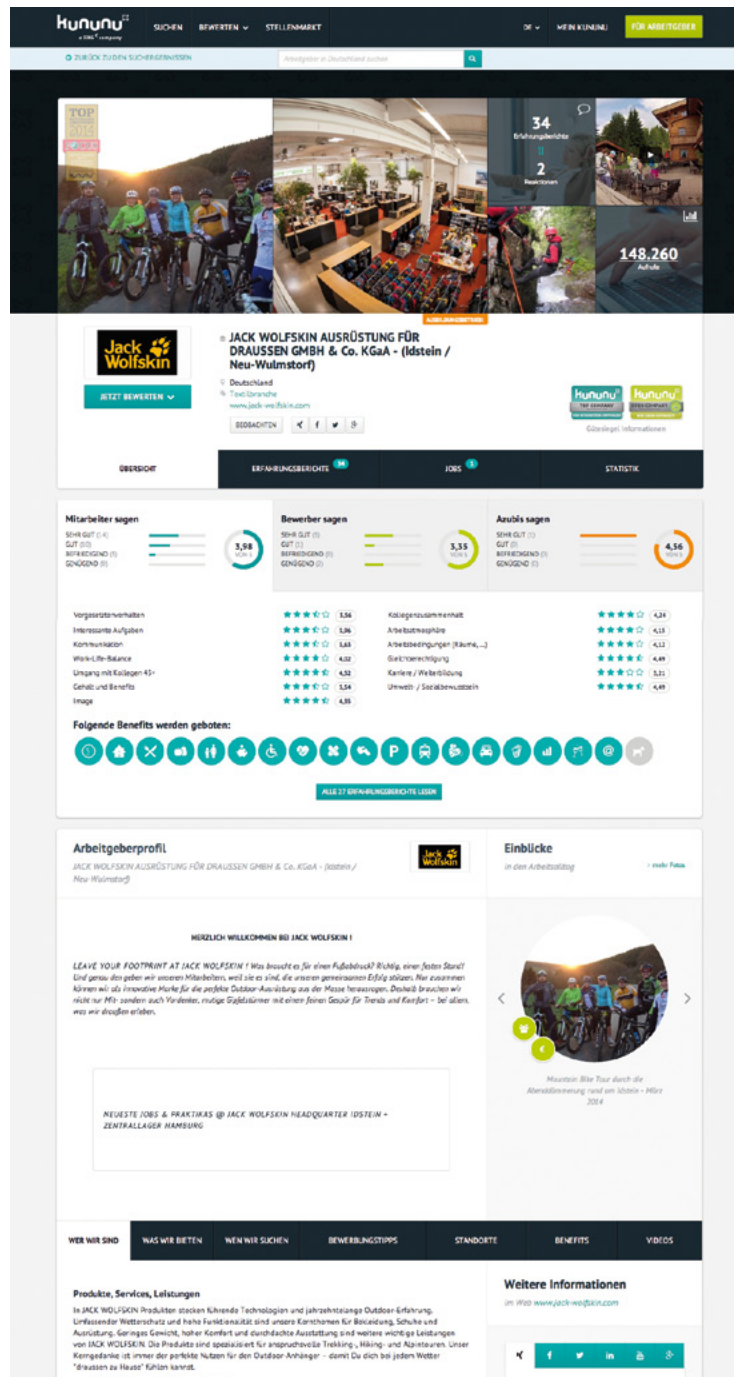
kununu
a XING company

SUCHEN BEWERTEN STELLENMARKT DE MEIN KUNUNU FÜR ARBEITGEBER

ZURÜCK ZU DEN SUCHERGEBNISSEN

Arbeitgeber in Deutschland suchen

TOP 2015

34
Erfahrungsberichte

2
Reaktionen

148.260
Aufrufe

Jack Wolfskin

AUSGEZEICHNET

JACK WOLFSKIN AUSRÜSTUNG FÜR DRAUSSEN GMBH & Co. KGaA - (Idstein / Neu-Wulmstorf)

Deutschland
Textilbranche
www.jack-wolfskin.com

JETZT BEWERTEN

BEOBACHTEN

kununu TOP COMPANY
kununu OPEN COMPANY

Gütesiegel Informationen

ÜBERSICHT | ERFAHRUNGSBERICHTE 34 | JOBS 1 | STATISTIK

Mitarbeiter sagen
SEHR GUT (14)
GUT (10)
BEFRIEDIGEND (1)
GENÜGEND (0)
3,98 VON 5

Bewerber sagen
SEHR GUT (1)
GUT (1)
BEFRIEDIGEND (1)
GENÜGEND (2)
3,35 VON 5

Azubis sagen
SEHR GUT (1)
GUT (0)
BEFRIEDIGEND (0)
GENÜGEND (0)
4,56 VON 5

| | | | |
|---|---|---|---|
| Vorgesetztenverhalten | 3,56 | Kollegenzusammenhalt | 4,24 |
| Interessante Aufgaben | 3,96 | Arbeitsatmosphäre | 4,15 |
| Kommunikation | 3,63 | Arbeitsbedingungen (Räume, ...) | 4,12 |
| Work-Life-Balance | 4,02 | Gleichberechtigung | 4,49 |
| Umgang mit Kollegen 45+ | 4,52 | Karriere / Weiterbildung | 3,21 |
| Gehalt und Benefits | 3,54 | Umwelt- / Sozialbewusstsein | 4,49 |
| Image | 4,35 | | |

Folgende Benefits werden geboten:

ALLE 27 ERFAHRUNGSBERICHTE LESEN

Arbeitgeberprofil
JACK WOLFSKIN AUSRÜSTUNG FÜR DRAUSSEN GMBH & Co. KGaA - (Idstein / Neu-Wulmstorf)

Einblicke
in den Arbeitsalltag
mehr Fotos

HERZLICH WILLKOMMEN BEI JACK WOLFSKIN !

LEAVE YOUR FOOTPRINT AT JACK WOLFSKIN ! Was braucht es für einen Fußabdruck? Richtig, einen festen Stand! Und genau den geben wir unseren Mitarbeitern, weil sie es sind, die unseren gemeinsamen Erfolg stützen. Nur zusammen können wir als innovative Marke für die perfekte Outdoor-Ausrüstung aus der Masse herausragen. Deshalb brauchen wir nicht nur Mit- sondern auch Vordenker, mutige Gipfelstürmer mit einem feinen Gespür für Trends und Komfort – bei allem, was wir draußen erleben.

NEUESTE JOBS & PRAKTIKAS @ JACK WOLFSKIN HEADQUARTER IDSTEIN + ZENTRALLAGER HAMBURG

Mountain Bike Tour durch die Abenddämmerung rund um Idstein - März 2014

WER WIR SIND | WAS WIR BIETEN | WEN WIR SUCHEN | BEWERBUNGSTIPPS | STANDORTE | BENEFITS | VIDEOS

Produkte, Services, Leistungen
In JACK WOLFSKIN Produkten stecken führende Technologien und jahrzehntelange Outdoor-Erfahrung. Umfassender Wetterschutz und hohe Funktionalität sind unsere Kernthemen für Bekleidung, Schuhe und Ausrüstung. Geringes Gewicht, hoher Komfort und durchdachte Ausstattung sind weitere wichtige Leistungen von JACK WOLFSKIN. Die Produkte sind spezialisiert für anspruchsvolle Trekking-, Hiking- und Alpintouren. Unser Kerngedanke ist immer der perfekte Nutzen für den Outdoor Anhänger – damit Du dich bei jedem Wetter "draussen zu Hause" fühlen kannst.

Weitere Informationen
im Web www.jack-wolfskin.com